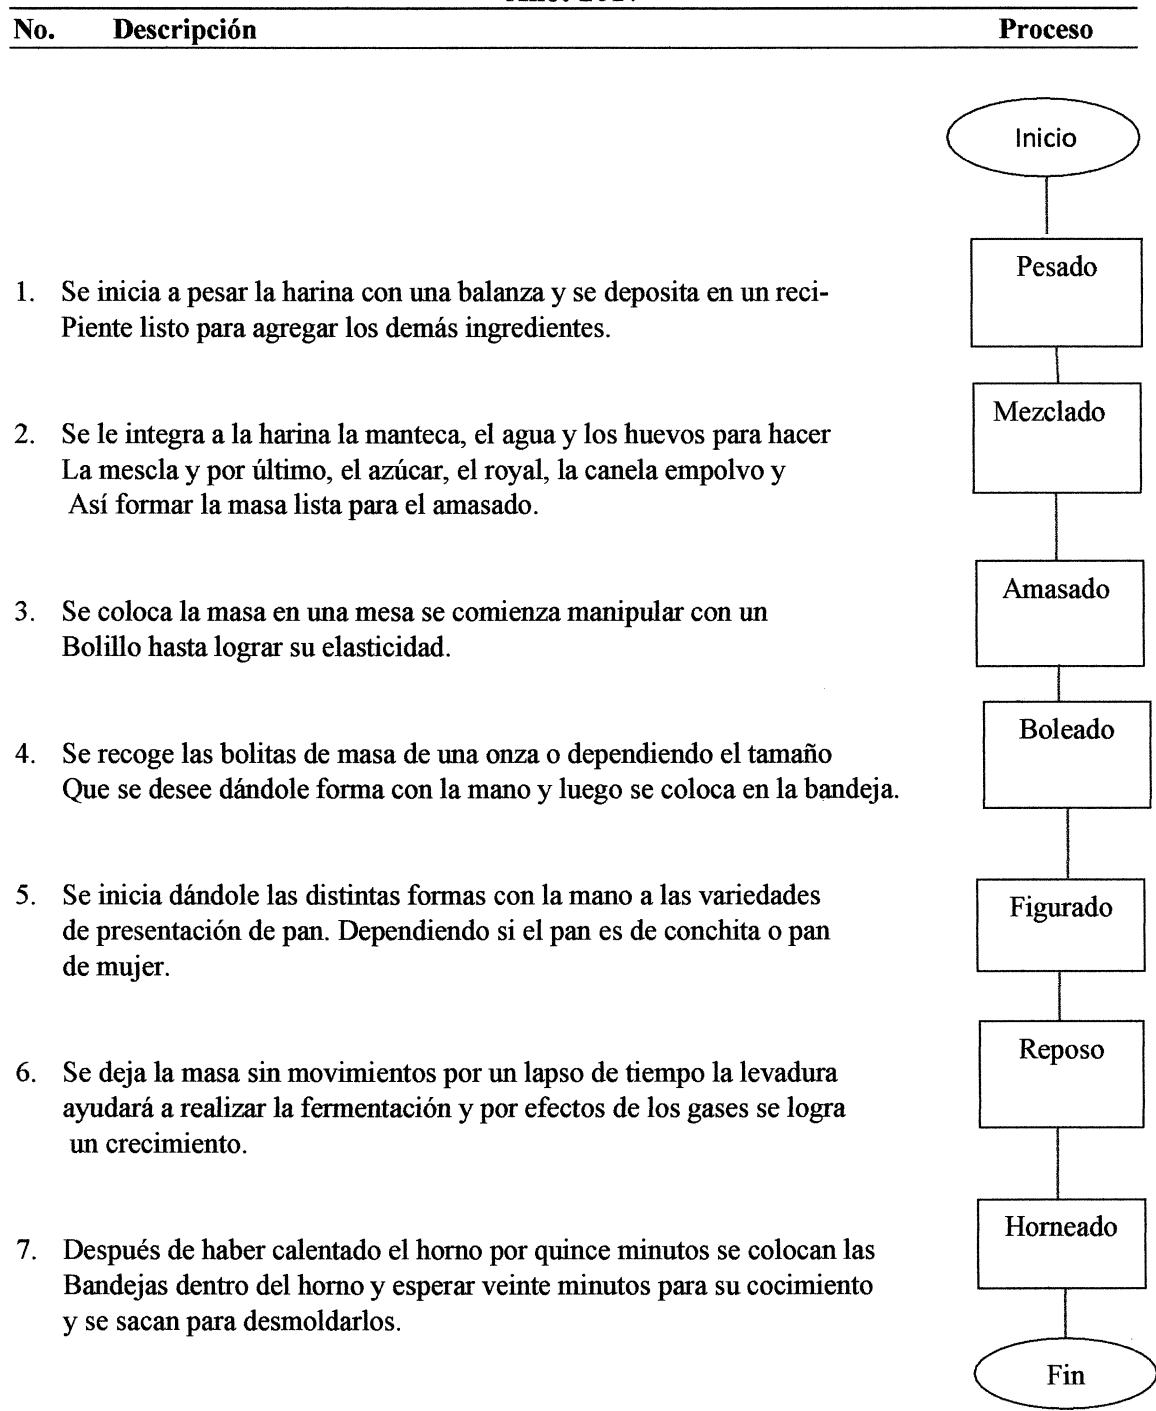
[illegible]

No. Descripción Proceso

Inicio

1. Se inicia a pesar la harina con una balanza y se deposita en un reciPiente listo para agregar los demás ingredientes.

Pesado

2. Se le integra a la harina la manteca, el agua y los huevos para hacer La mescla y por último, el azúcar, el royal, la canela empolvo y Así formar la masa lista para el amasado.

Mezclado

3. Se coloca la masa en una mesa se comienza manipular con un Bolillo hasta lograr su elasticidad.

Amasado

4. Se recoge las bolitas de masa de una onza o dependiendo el tamaño Que se desee dándole forma con la mano y luego se coloca en la bandeja.

Boleado

5. Se inicia dándole las distintas formas con la mano a las variedades de presentación de pan. Dependiendo si el pan es de conchita o pan de mujer.

Figurado

6. Se deja la masa sin movimientos por un lapso de tiempo la levadura ayudará a realizar la fermentación y por efectos de los gases se logra un crecimiento.

Reposo

7. Después de haber calentado el horno por quince minutos se colocan las Bandejas dentro del horno y esperar veinte minutos para su cocimiento y se sacan para desmoldarlos.

Horneado

Fin